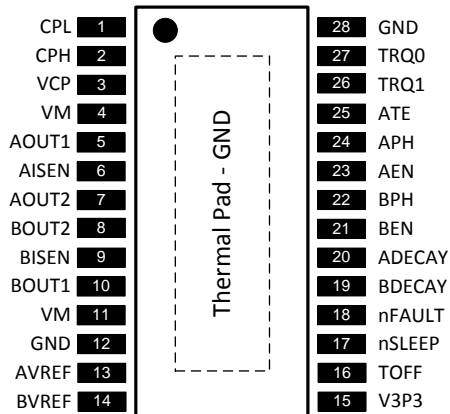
CPL 1
CPH 2
VCP 3
VM 4
AOUT1 5
AISEN 6
AOUT2 7
BOUT2 8
BISEN 9
BOUT1 10
VM 11
GND 12
AVREF 13
BVREF 14

Thermal Pad - GND

28 GND
27 TRQ0
26 TRQ1
25 ATE
24 APH
23 AEN
22 BPH
21 BEN
20 ADECAY
19 BDECAY
18 nFAULT
17 nSLEEP
16 TOFF
15 V3P3